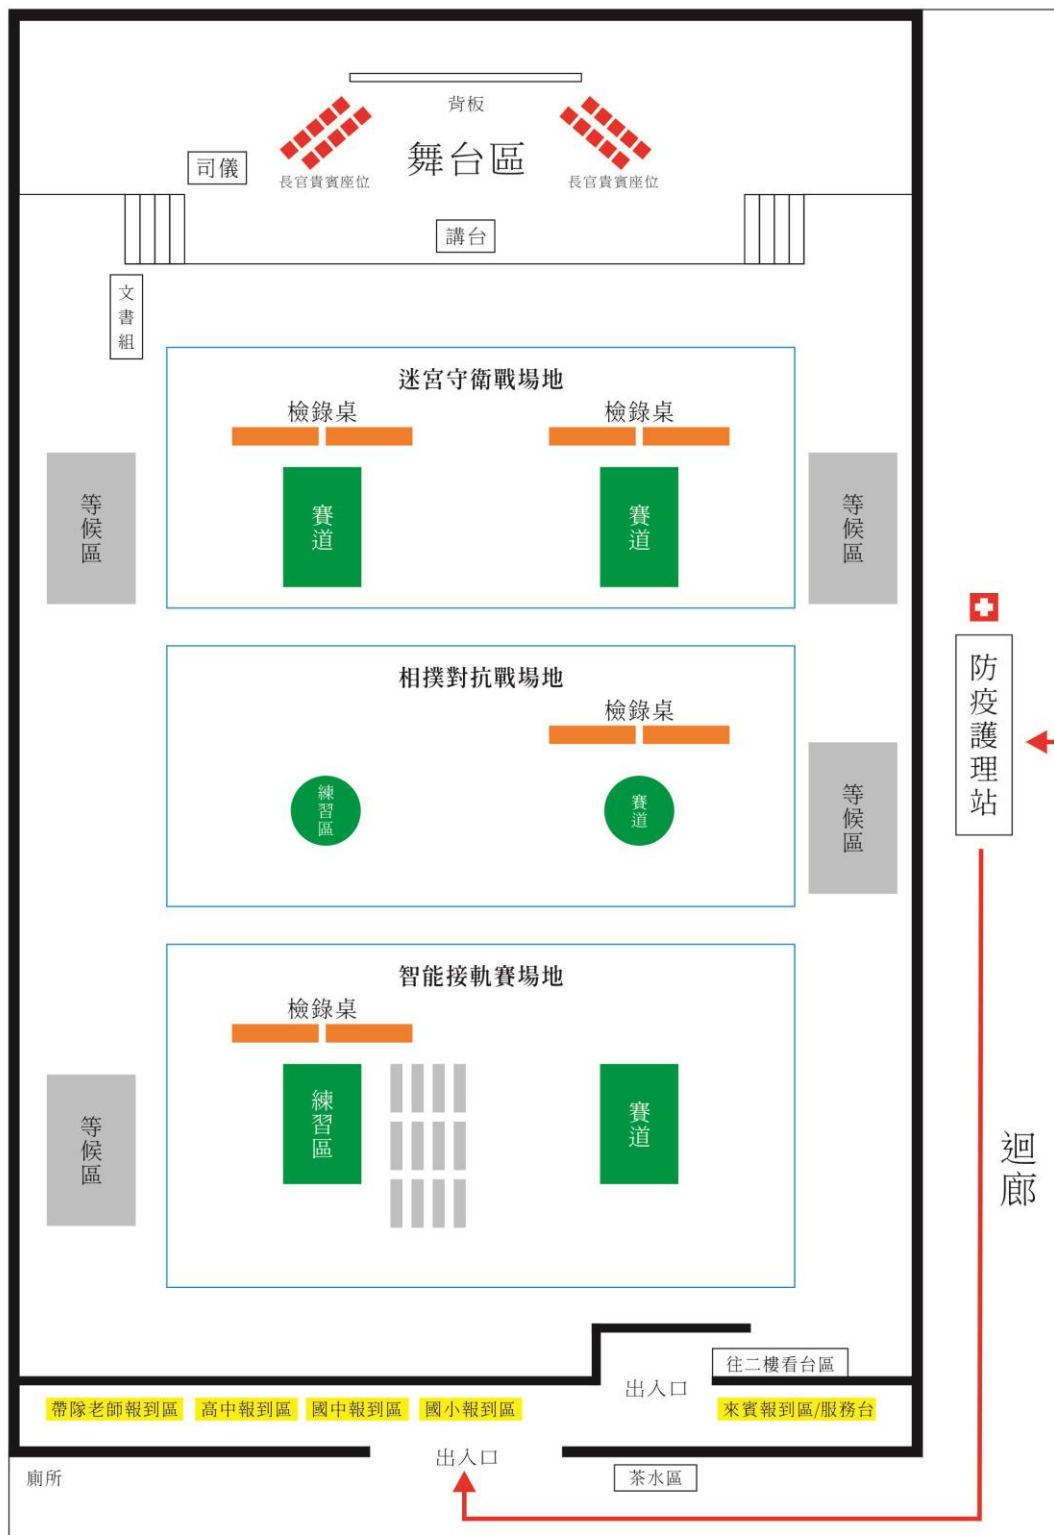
背板

司儀

長官貴賓座位

舞台區

長官貴賓座位

講台

文書組

迷宮守衛戰場地

檢錄桌

檢錄桌

等候區

賽道

賽道

等候區

防疫護理站

相撲對抗戰場地

檢錄桌

練習區

賽道

等候區

智能接軌賽場地

檢錄桌

等候區

練習區

賽道

迴廊

往二樓看台區

出入口

帶隊老師報到區

高中報到區

國中報到區

國小報到區

來賓報到區/服務台

廁所

出入口

茶水區